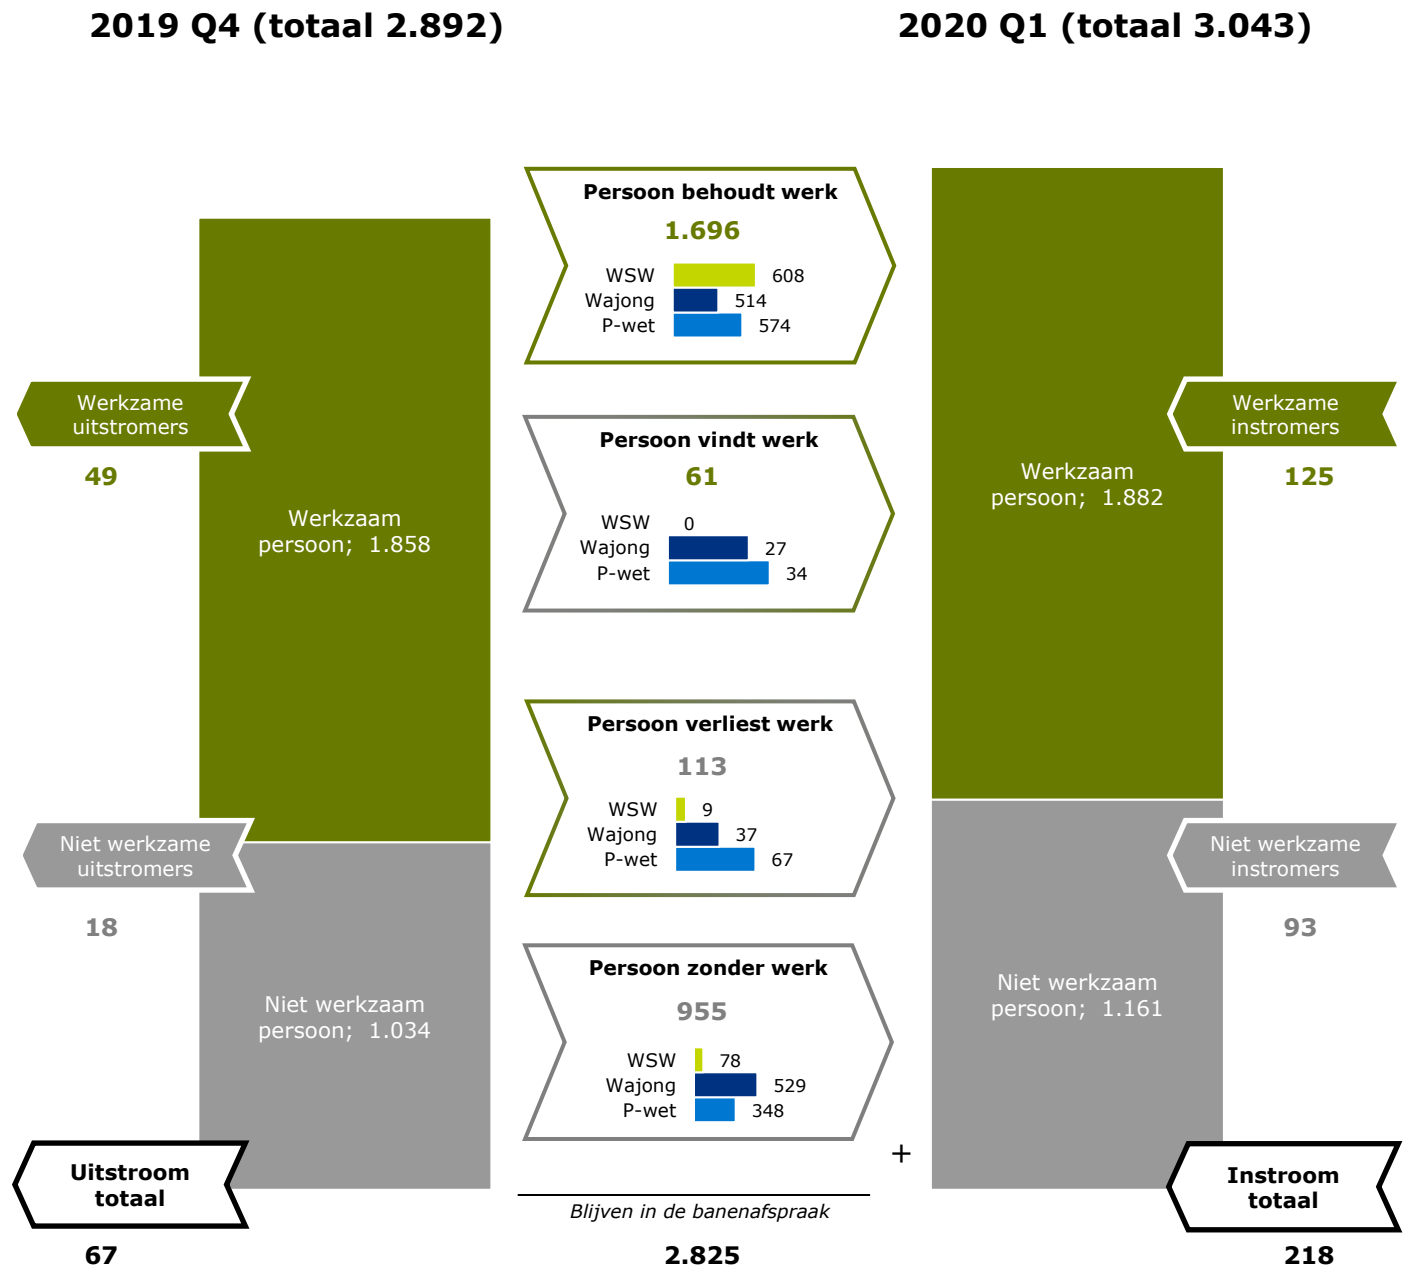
2019 Q4 (totaal 2.892)

2020 Q1 (totaal 3.043)

Werkzame uitstromers
49

Werkzaam persoon; 1.858

Niet werkzame uitstromers
18

Niet werkzaam persoon; 1.034

Uitstroom totaal
67

Persoon behoudt werk
1.696
WSW 608
Wajong 514
P-wet 574

Persoon vindt werk
61
WSW 0
Wajong 27
P-wet 34

Persoon verliest werk
113
WSW 9
Wajong 37
P-wet 67

Persoon zonder werk
955
WSW 78
Wajong 529
P-wet 348

+

Blijven in de banenafspraak
2.825

Werkzaam persoon; 1.882

Werkzame instromers
125

Niet werkzaam persoon; 1.161

Niet werkzame instromers
93

Instroom totaal
218